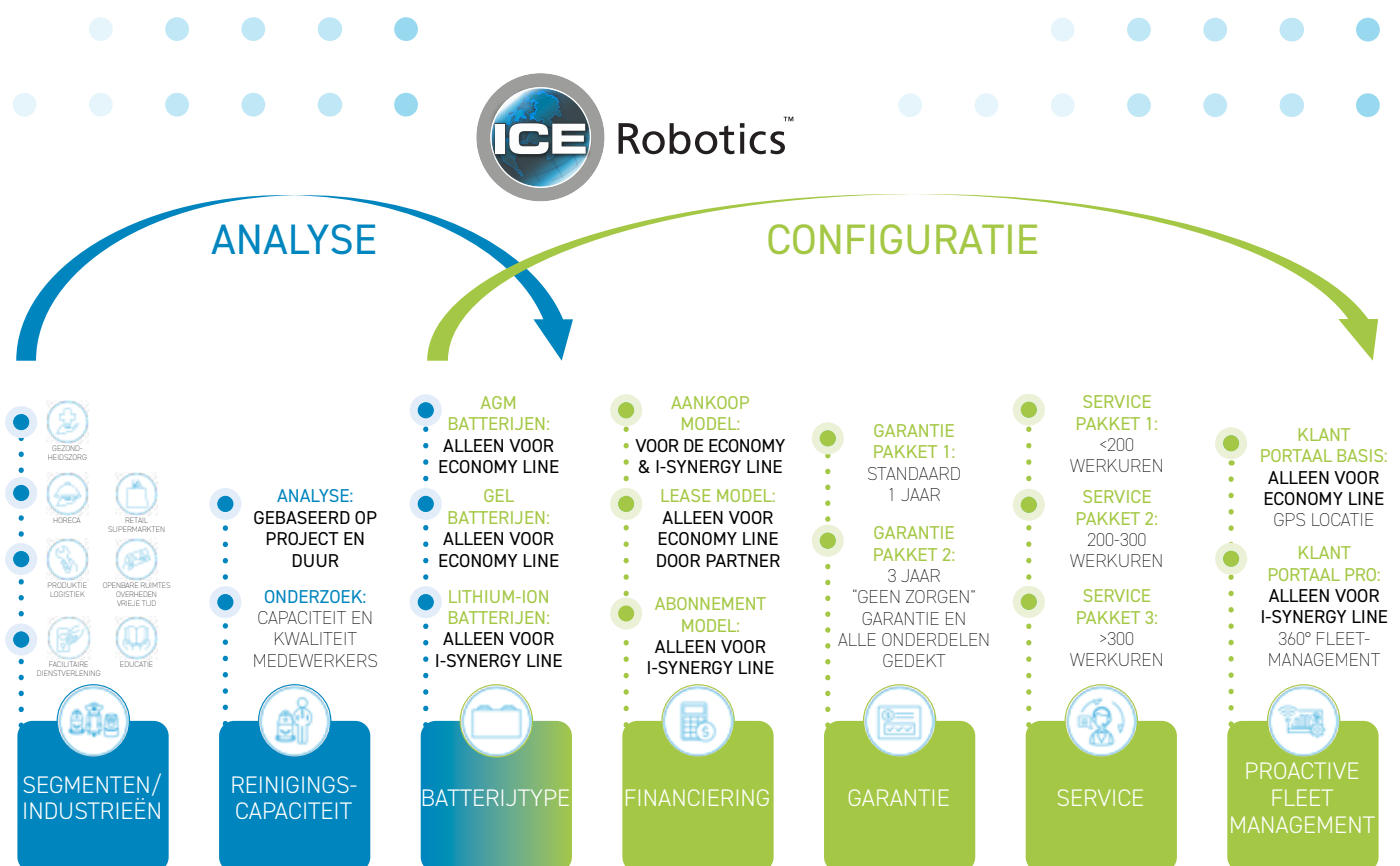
ICE Robotics™

ANALYSE

CONFIGURATIE

GEZONDHEIDSZORG
HORECA
RETAIL SUPERMARKTEN
PRODUKTIE LOGISTIEK
OPENBARE RUIMTES OVERHEDEN VRIJE TIJD
FACILITAIRE DIENSTVERLENING
EDUCATIE

SEGMENTEN/ INDUSTRIEËN

ANALYSE: GEBASEERD OP PROJECT EN DUUR

ONDERZOEK: CAPACITEIT EN KWALITEIT MEDEWERKERS

REINIGINGS-CAPACITEIT

AGM BATTERIJEN: ALLEEN VOOR ECONOMY LINE

GEL BATTERIJEN: ALLEEN VOOR ECONOMY LINE

LITHIUM-ION BATTERIJEN: ALLEEN VOOR I-SYNERGY LINE

BATTERIJTYPE

AANKOOP MODEL: VOOR DE ECONOMY & I-SYNERGY LINE

LEASE MODEL: ALLEEN VOOR ECONOMY LINE DOOR PARTNER

ABONNEMENT MODEL: ALLEEN VOOR I-SYNERGY LINE

FINANCIERING

GARANTIE PAKKET 1: STANDAARD 1 JAAR

GARANTIE PAKKET 2: 3 JAAR "GEEN ZORGEN" GARANTIE EN ALLE ONDERDELEN GEDEKT

GARANTIE

SERVICE PAKKET 1: <200 WERKUREN

SERVICE PAKKET 2: 200-300 WERKUREN

SERVICE PAKKET 3: >300 WERKUREN

SERVICE

KLANT PORTAAL BASIS: ALLEEN VOOR ECONOMY LINE GPS LOCATIE

KLANT PORTAAL PRO: ALLEEN VOOR I-SYNERGY LINE 360° FLEET-MANAGEMENT

PROACTIVE FLEET MANAGEMENT